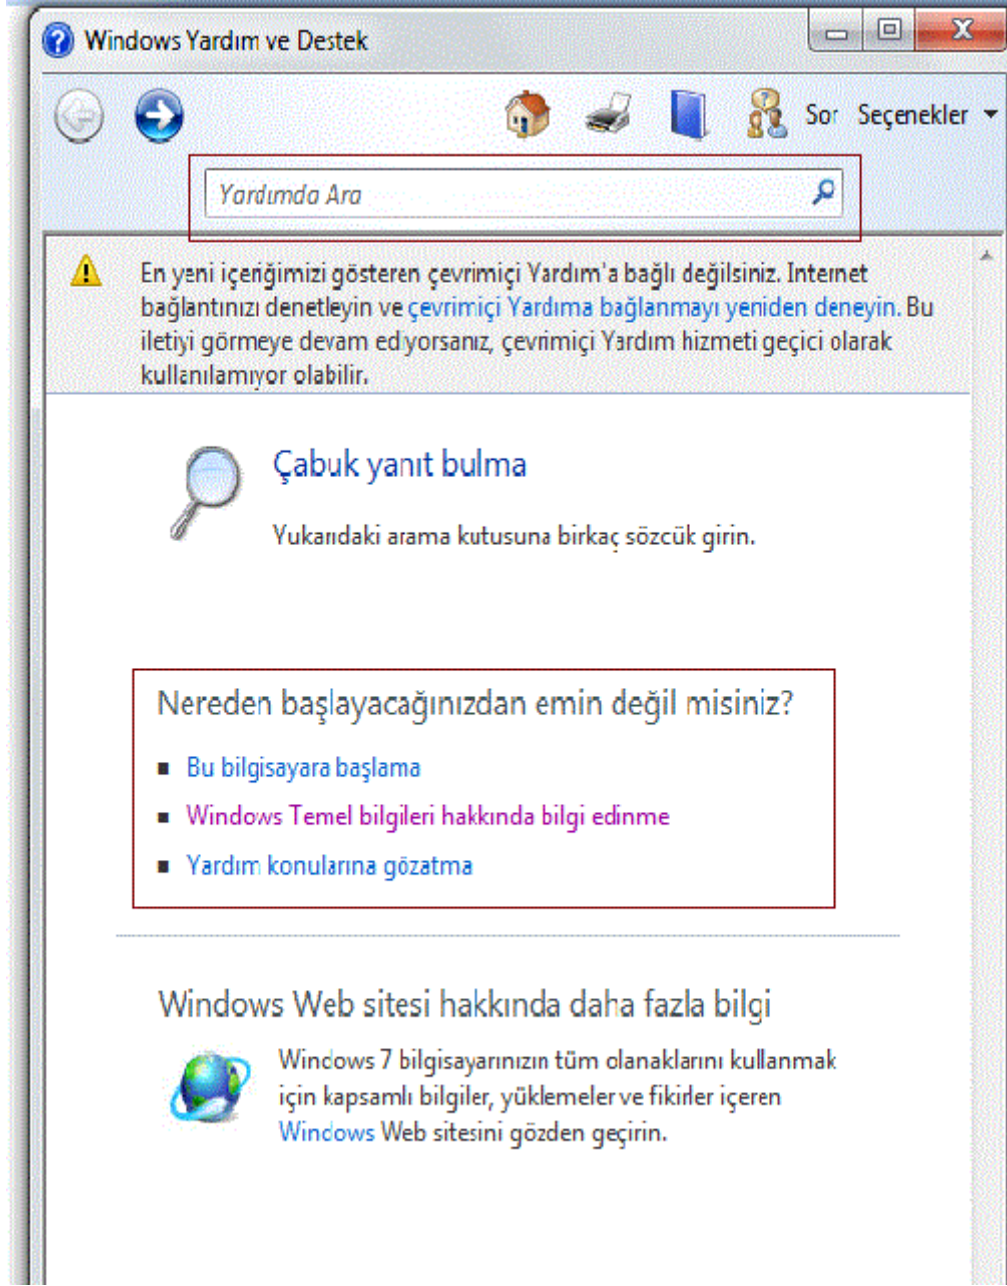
Windows Yardım ve Destek

Sor Seçenekler

Yardımda Ara

En yeni içeriğimizi gösteren çevrimiçi Yardım'a bağlı değilsiniz. Internet bağlantınızı denetleyin ve çevrimiçi Yardıma bağlanmayı yeniden deneyin. Bu iletiyi görmeye devam ediyorsanız, çevrimiçi Yardım hizmeti geçici olarak kullanılamıyor olabilir.

Çabuk yanıt bulma

Yukarıdaki arama kutusuna birkaç sözcük girin.

Nereden başlayacağınızdan emin değil misiniz?

- Bu bilgisayara başlama
- Windows Temel bilgileri hakkında bilgi edinme
- Yardım konularına gözatma

Windows Web sitesi hakkında daha fazla bilgi

Windows 7 bilgisayarınızın tüm olanaklarını kullanmak için kapsamlı bilgiler, yüklemeler ve fikirler içeren Windows Web sitesini gözden geçirin.